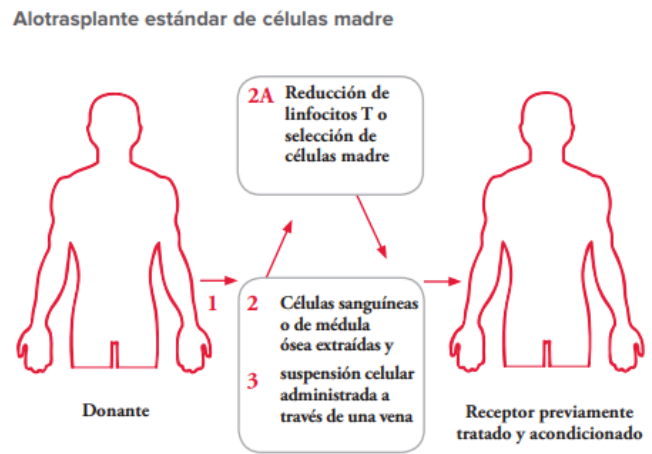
Alotrasplante estándar de células madre

2A Reducción de linfocitos T o selección de células madre

1

2 Células sanguíneas o de médula ósea extraídas y

3 suspensión celular administrada a través de una vena

Donante

Receptor previamente tratado y acondicionado